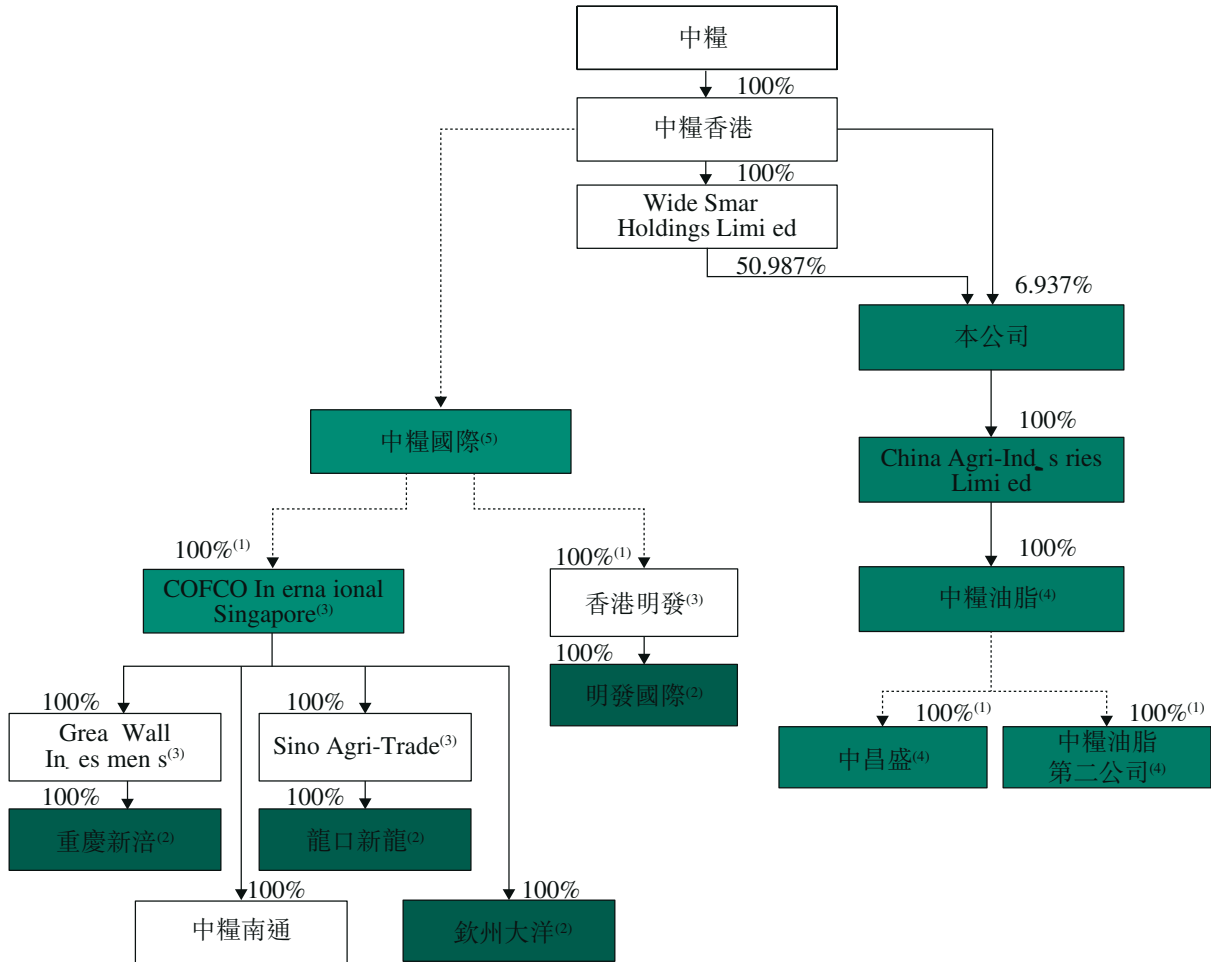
中糧

100%

中糧香港

100%

Wide Smar Holdings Limi ed

50.987%

6.937%

本公司

100%

China Agri-Ind s ries Limi ed

100%

中糧油脂$^{(4)}$

100%$^{(1)}$

中昌盛$^{(4)}$

100%$^{(1)}$

中糧油脂第二公司$^{(4)}$

中糧國際$^{(5)}$

100%$^{(1)}$

COFCO In erna ional Singapore$^{(3)}$

100%$^{(1)}$

香港明發$^{(3)}$

100%

明發國際$^{(2)}$

100%

Grea Wall In es men s$^{(3)}$

100%

重慶新涪$^{(2)}$

100%

Sino Agri-Trade$^{(3)}$

100%

龍口新龍$^{(2)}$

100%

中糧南通

100%

欽州大洋$^{(2)}$